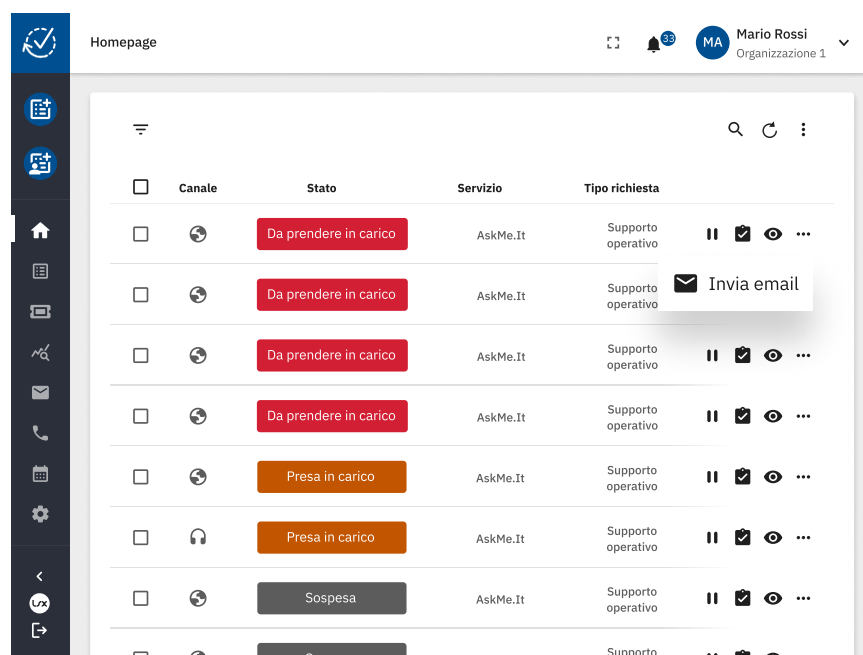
Homepage

33

MA Mario Rossi
Organizzazione 1

| | Canale | Stato | Servizio | Tipo richiesta |
|---|---|---|---|---|
| | | Da prendere in carico | AskMe.It | Supporto operativo |
| | | Da prendere in carico | AskMe.It | Supporto operativo |
| | | Da prendere in carico | AskMe.It | Supporto operativo |
| | | Da prendere in carico | AskMe.It | Supporto operativo |
| | | Presa in carico | AskMe.It | Supporto operativo |
| | | Presa in carico | AskMe.It | Supporto operativo |
| | | Sospesa | AskMe.It | Supporto operativo |
| | | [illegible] | | Supporto |

Invia email